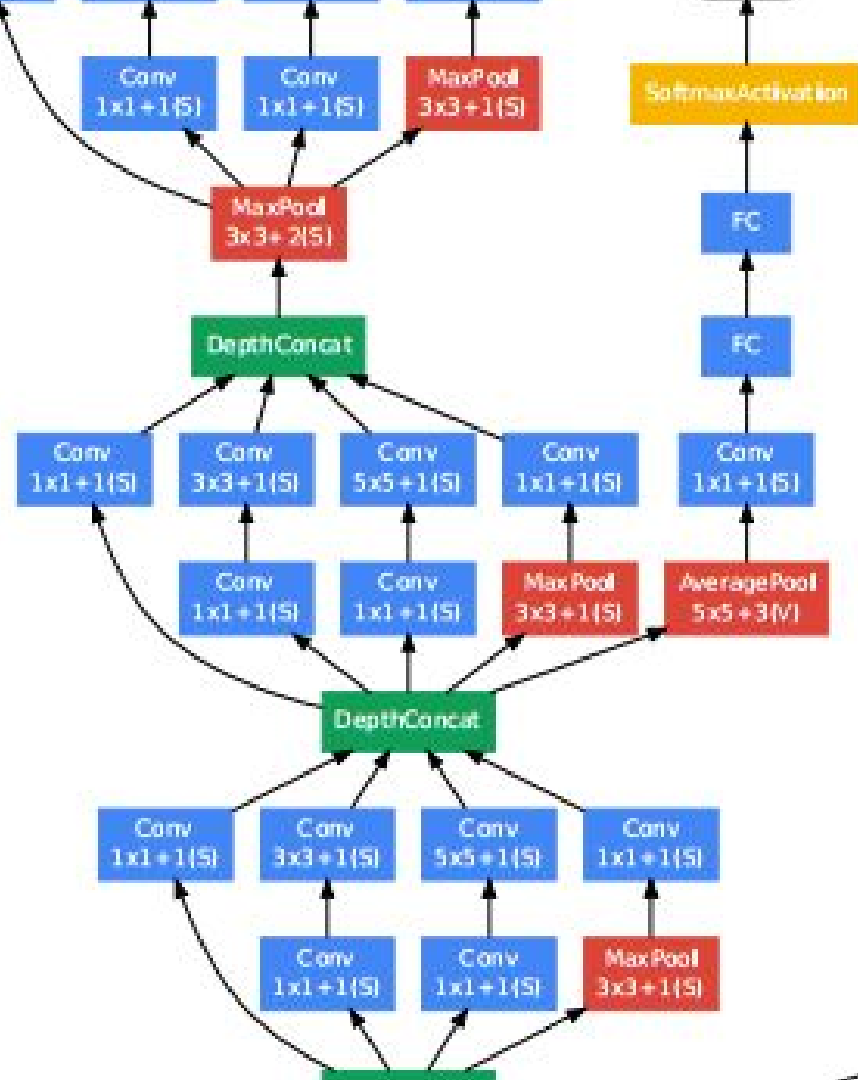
Conv
1x1+1(S)

Conv
1x1+1(S)

MaxPool
3x3+1(S)

SoftmaxActivation

MaxPool
3x3+2(S)

FC

DepthConcat

FC

Conv
1x1+1(S)

Conv
3x3+1(S)

Conv
5x5+1(S)

Conv
1x1+1(S)

Conv
1x1+1(S)

Conv
1x1+1(S)

Conv
1x1+1(S)

MaxPool
3x3+1(S)

AveragePool
5x5+3(V)

DepthConcat

Conv
1x1+1(S)

Conv
3x3+1(S)

Conv
5x5+1(S)

Conv
1x1+1(S)

Conv
1x1+1(S)

Conv
1x1+1(S)

MaxPool
3x3+1(S)